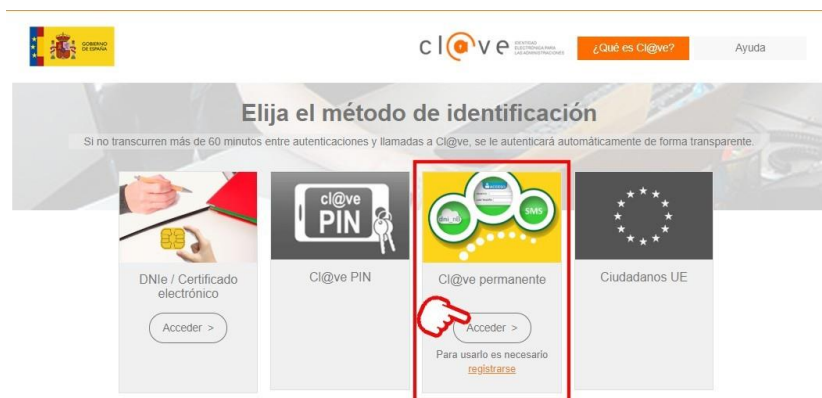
GOBIERNO DE ESPAÑA

cl@ve IDENTIDAD ELECTRÓNICA PARA LAS ADMINISTRACIONES

¿Qué es Cl@ve?

Ayuda

Elija el método de identificación

Si no transcurren más de 60 minutos entre autenticaciones y llamadas a Cl@ve, se le autenticará automáticamente de forma transparente.

DNIe / Certificado electrónico

Acceder >

cl@ve PIN

Cl@ve PIN

SMS

Cl@ve permanente

Acceder >

Para usarlo es necesario registrarse

Ciudadanos UE